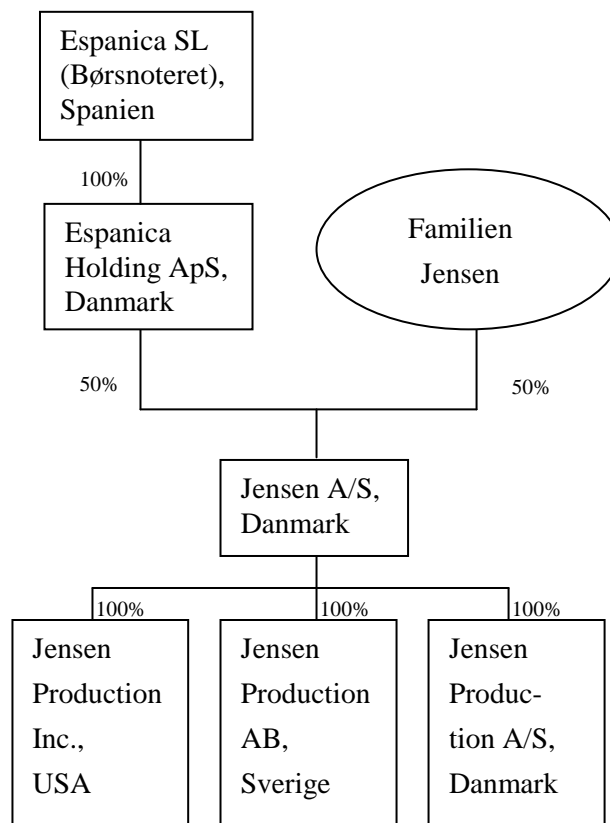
Espanica SL (Børsnoteret), Spanien

100%

Espanica Holding ApS, Danmark

Familien Jensen

50%

50%

Jensen A/S, Danmark

100%

100%

100%

Jensen Production Inc., USA

Jensen Production AB, Sverige

Jensen Production A/S, Danmark